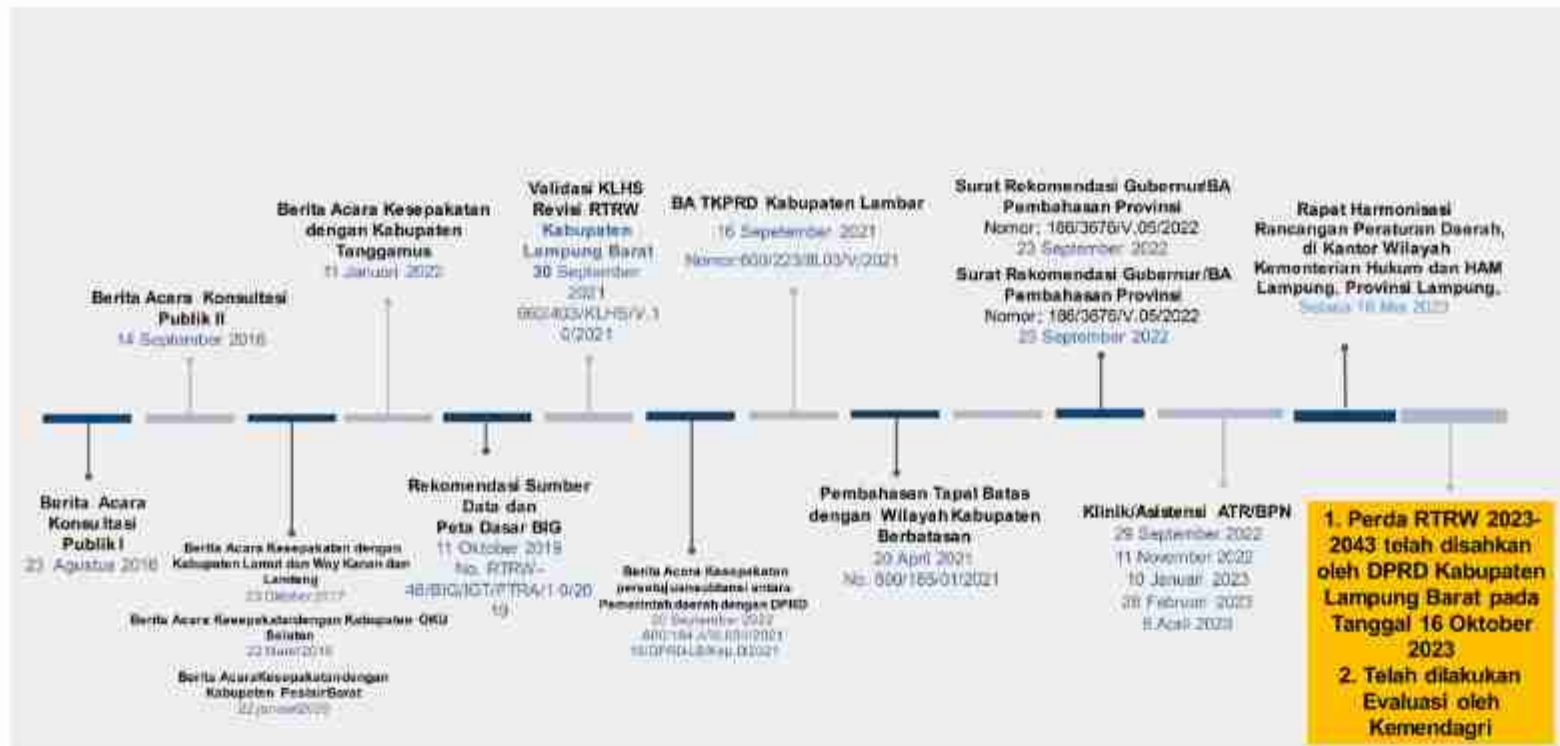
Berita Acara Konsultasi Publik II
14 September 2016

Berita Acara Kesepakatan dengan Kabupaten Tanggamus
11 Januari 2022

Validasi KLHS Revisi RTRW
Kabupaten Lampung Barat
30 September 2021
660/403/KLHS/V.10/2021

BA TKPRD Kabupaten Lambar
16 September 2021
Nomor:650/223/III.03/V/2021

Surat Rekomendasi Gubernur/BA Pembahasan Provinsi
Nomor: 186/3676/V.05/2022
23 September 2022
Surat Rekomendasi Gubernur/BA Pembahasan Provinsi
Nomor: 186/3676/V.05/2022
23 September 2022

Rapat Harmonisasi Rancangan Peraturan Daerah, di Kantor Wilayah Kementerian Hukum dan HAM Lampung, Provinsi Lampung.
Selasa 16 Mei 2023

Berita Acara Konsultasi Publik I
23 Agustus 2016

Berita Acara Kesepakatan dengan Kabupaten Lampung dan Way Kanan dan Lamlang
23 Oktober 2017

Berita Acara Kesepakatan dengan Kabupaten OKU Selatan
22 Maret 2018

Berita Acara Kesepakatan dengan Kabupaten Pesisir Barat
22 Januari 2020

Rekomendasi Sumber Data dan Peta Dasar BIG
11 Oktober 2019
No. RTRW-48/BIG/IGT/PTRA/10/2019

Berita Acara Kesepakatan persetujuan substansi antara Pemerintah daerah dengan DPRD
20 September 2022
600/184.A/III.03/2021
10/DPRD-LB/Kep.D/2021

Pembahasan Tapal Batas dengan Wilayah Kabupaten Berbatasan
20 April 2021
No. 600/165/01/2021

Klinik/Asistensi ATR/BPN
29 September 2022
11 November 2022
10 Januari 2023
28 Februari 2023
5 April 2023

1. Perda RTRW 2023-2043 telah disahkan oleh DPRD Kabupaten Lampung Barat pada Tanggal 16 Oktober 2023
2. Telah dilakukan Evaluasi oleh Kemendagri